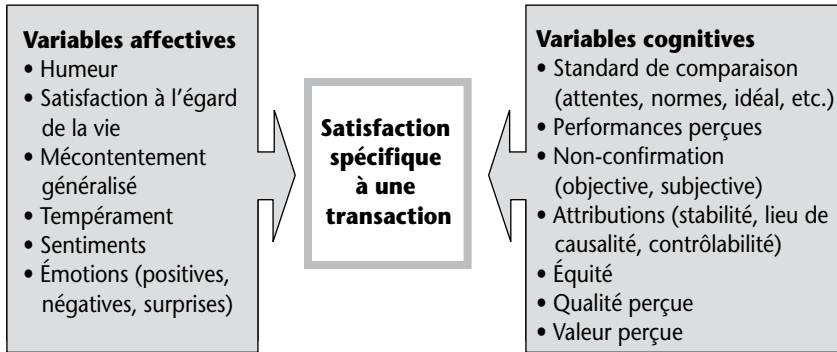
**Variables affectives**
• Humeur
• Satisfaction à l'égard de la vie
• Mécontentement généralisé
• Tempérament
• Sentiments
• Émotions (positives, négatives, surprises)

**Satisfaction spécifique à une transaction**

**Variables cognitives**
• Standard de comparaison (attentes, normes, idéal, etc.)
• Performances perçues
• Non-confirmation (objective, subjective)
• Attributions (stabilité, lieu de causalité, contrôlabilité)
• Équité
• Qualité perçue
• Valeur perçue